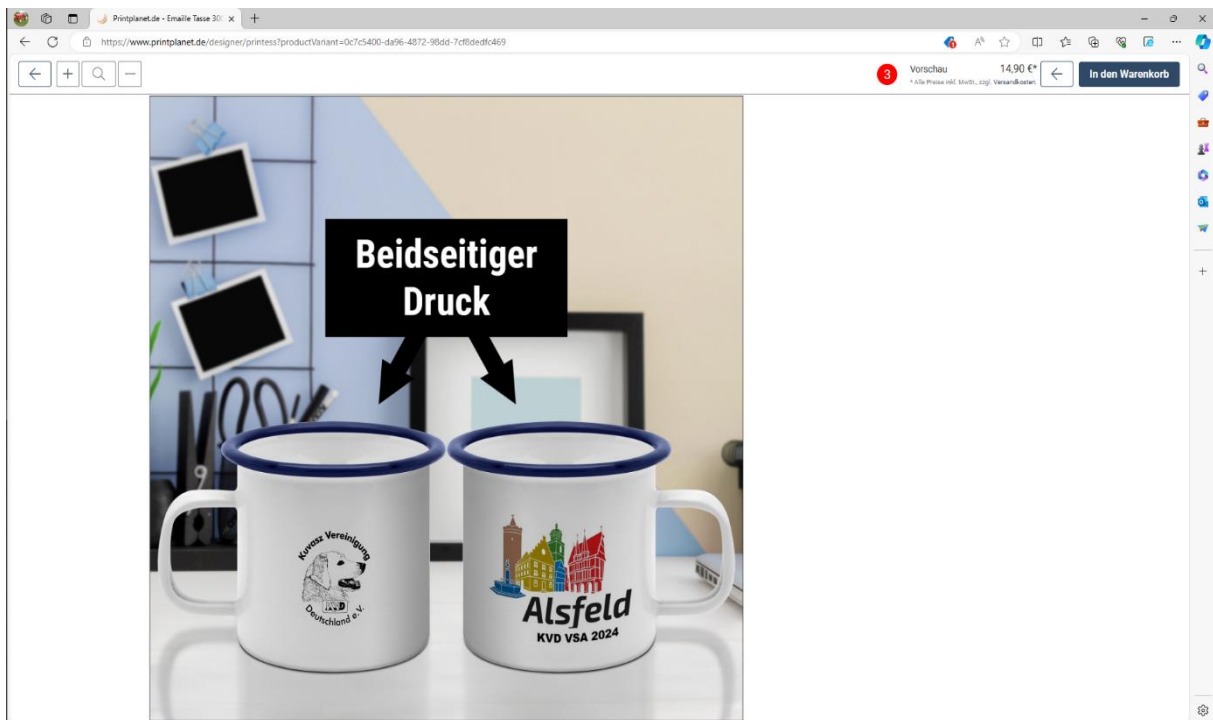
Printplanet.de - Emaille Tasse 30

https://www.printplanet.de/designer/printess?productVariant=0c7c5400-da96-4872-98dd-7cf8dedfc469

3 Vorschau 14,90 €*
* Alle Preise inkl. MwSt., zzgl. Versandkosten

In den Warenkorb

Beidseitiger Druck

Kuvasz Vereinigung
KVD
Deutschland e.V.

Alsfeld
KVD VSA 2024